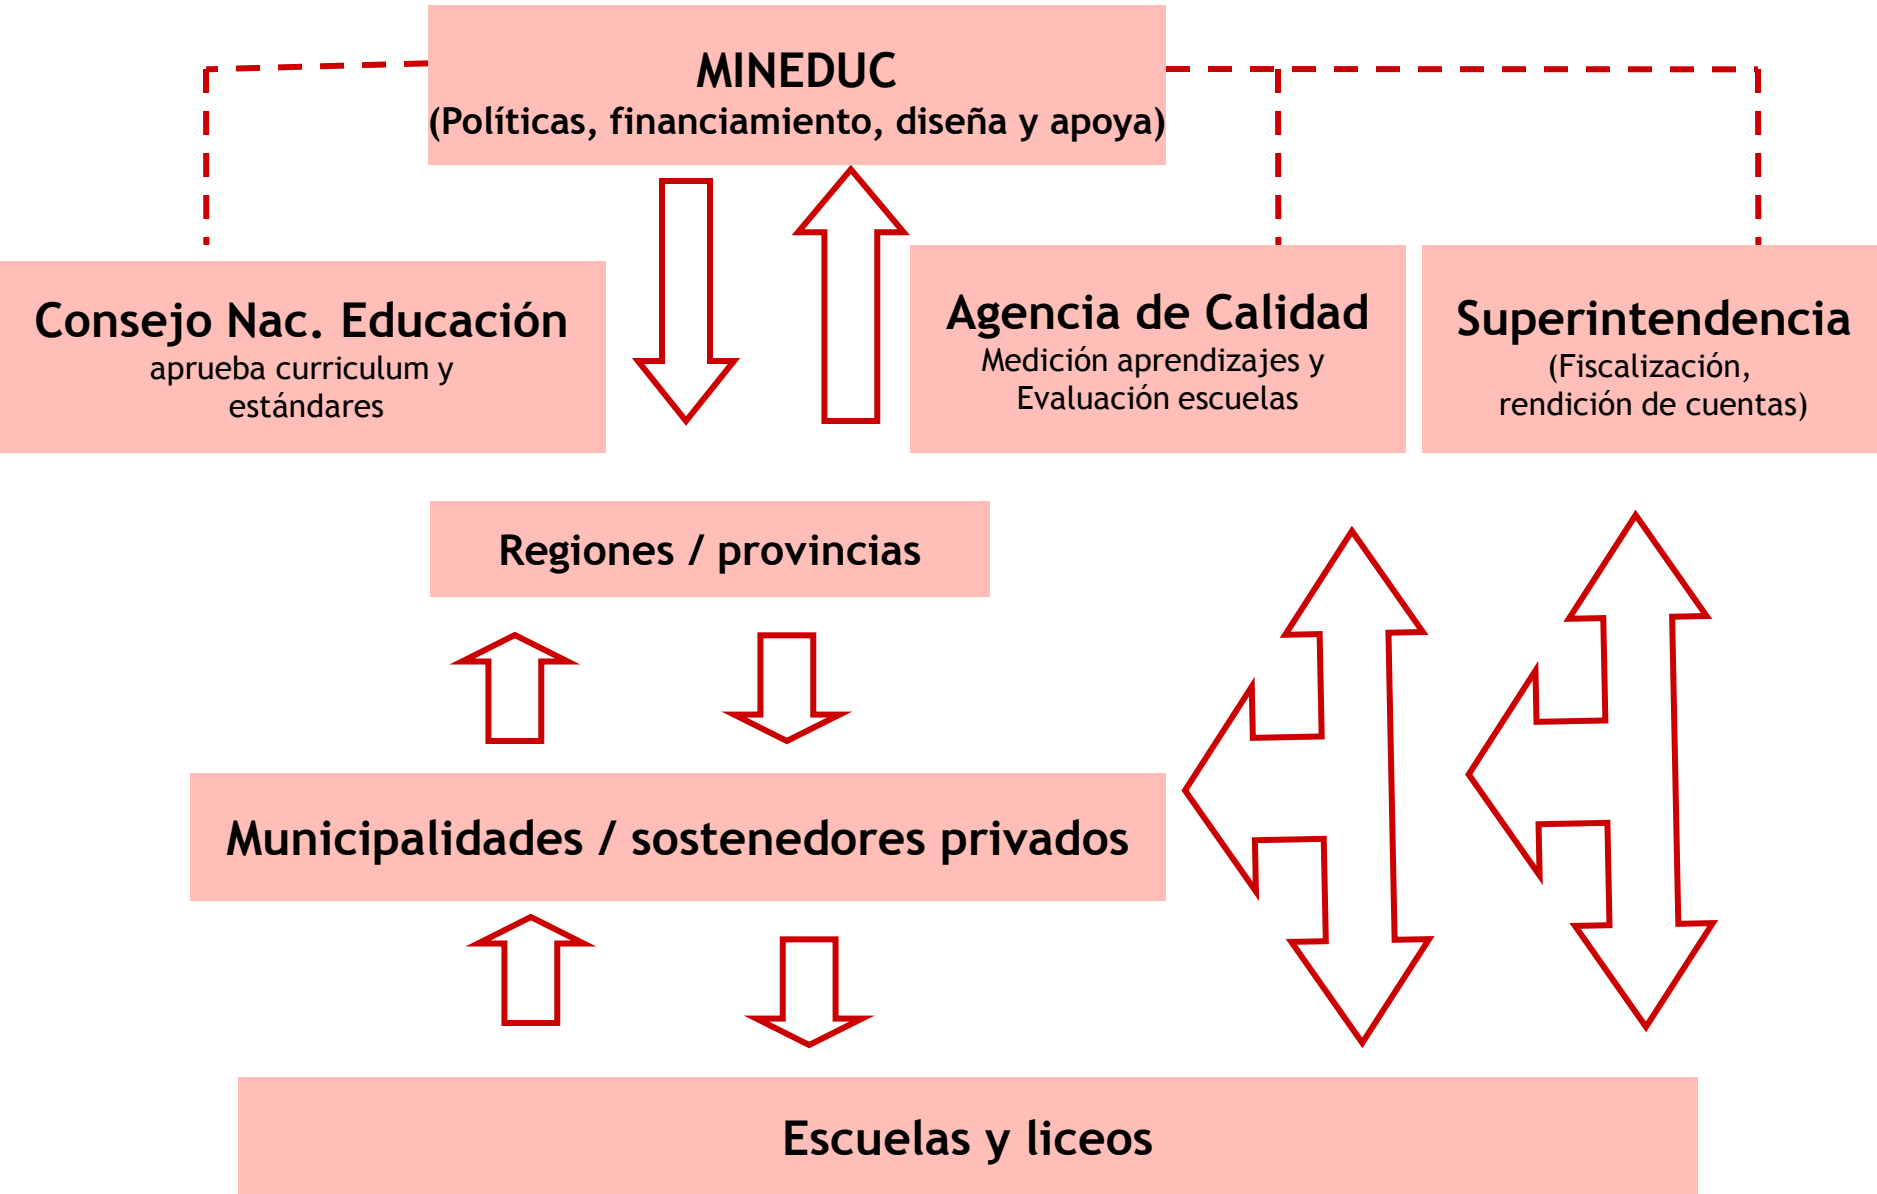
MINEDUC
(Políticas, financiamiento, diseña y apoya)

Consejo Nac. Educación
aprueba curriculum y estándares

Agencia de Calidad
Medición aprendizajes y Evaluación escuelas

Superintendencia
(Fiscalización, rendición de cuentas)

Regiones / provincias

Municipalidades / sostenedores privados

Escuelas y liceos